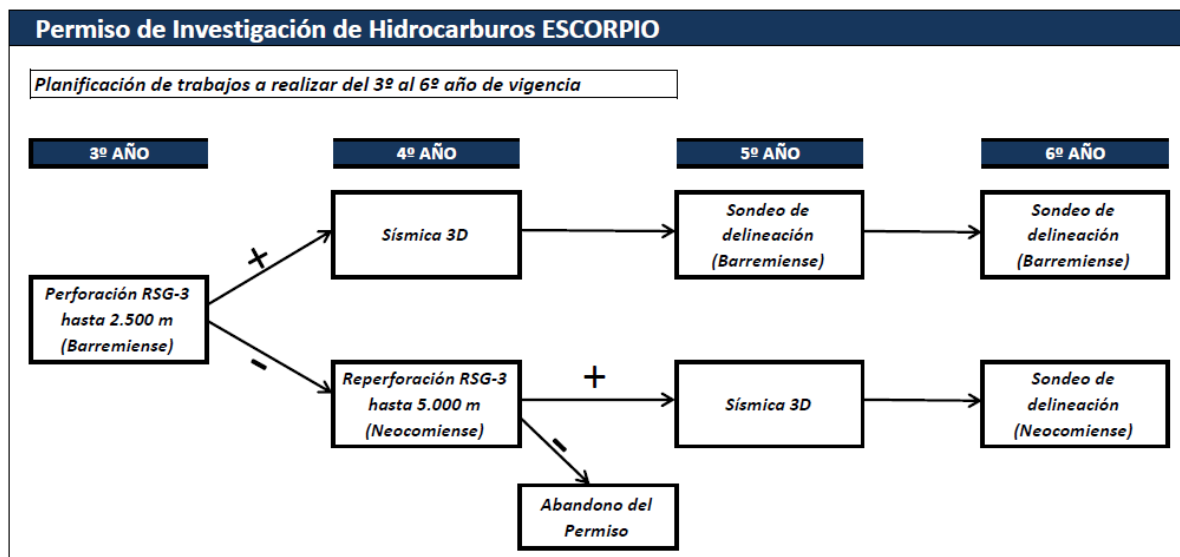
Permiso de Investigación de Hidrocarburos ESCORPIO

Planificación de trabajos a realizar del 3º al 6º año de vigencia

3º AÑO

4º AÑO

5º AÑO

6º AÑO

Perforación RSG-3 hasta 2.500 m (Barremiense)

+

-

Sísmica 3D

Sondeo de delineación (Barremiense)

Sondeo de delineación (Barremiense)

Reperforación RSG-3 hasta 5.000 m (Neocomiense)

+

Sísmica 3D

Sondeo de delineación (Neocomiense)

-

Abandono del Permiso